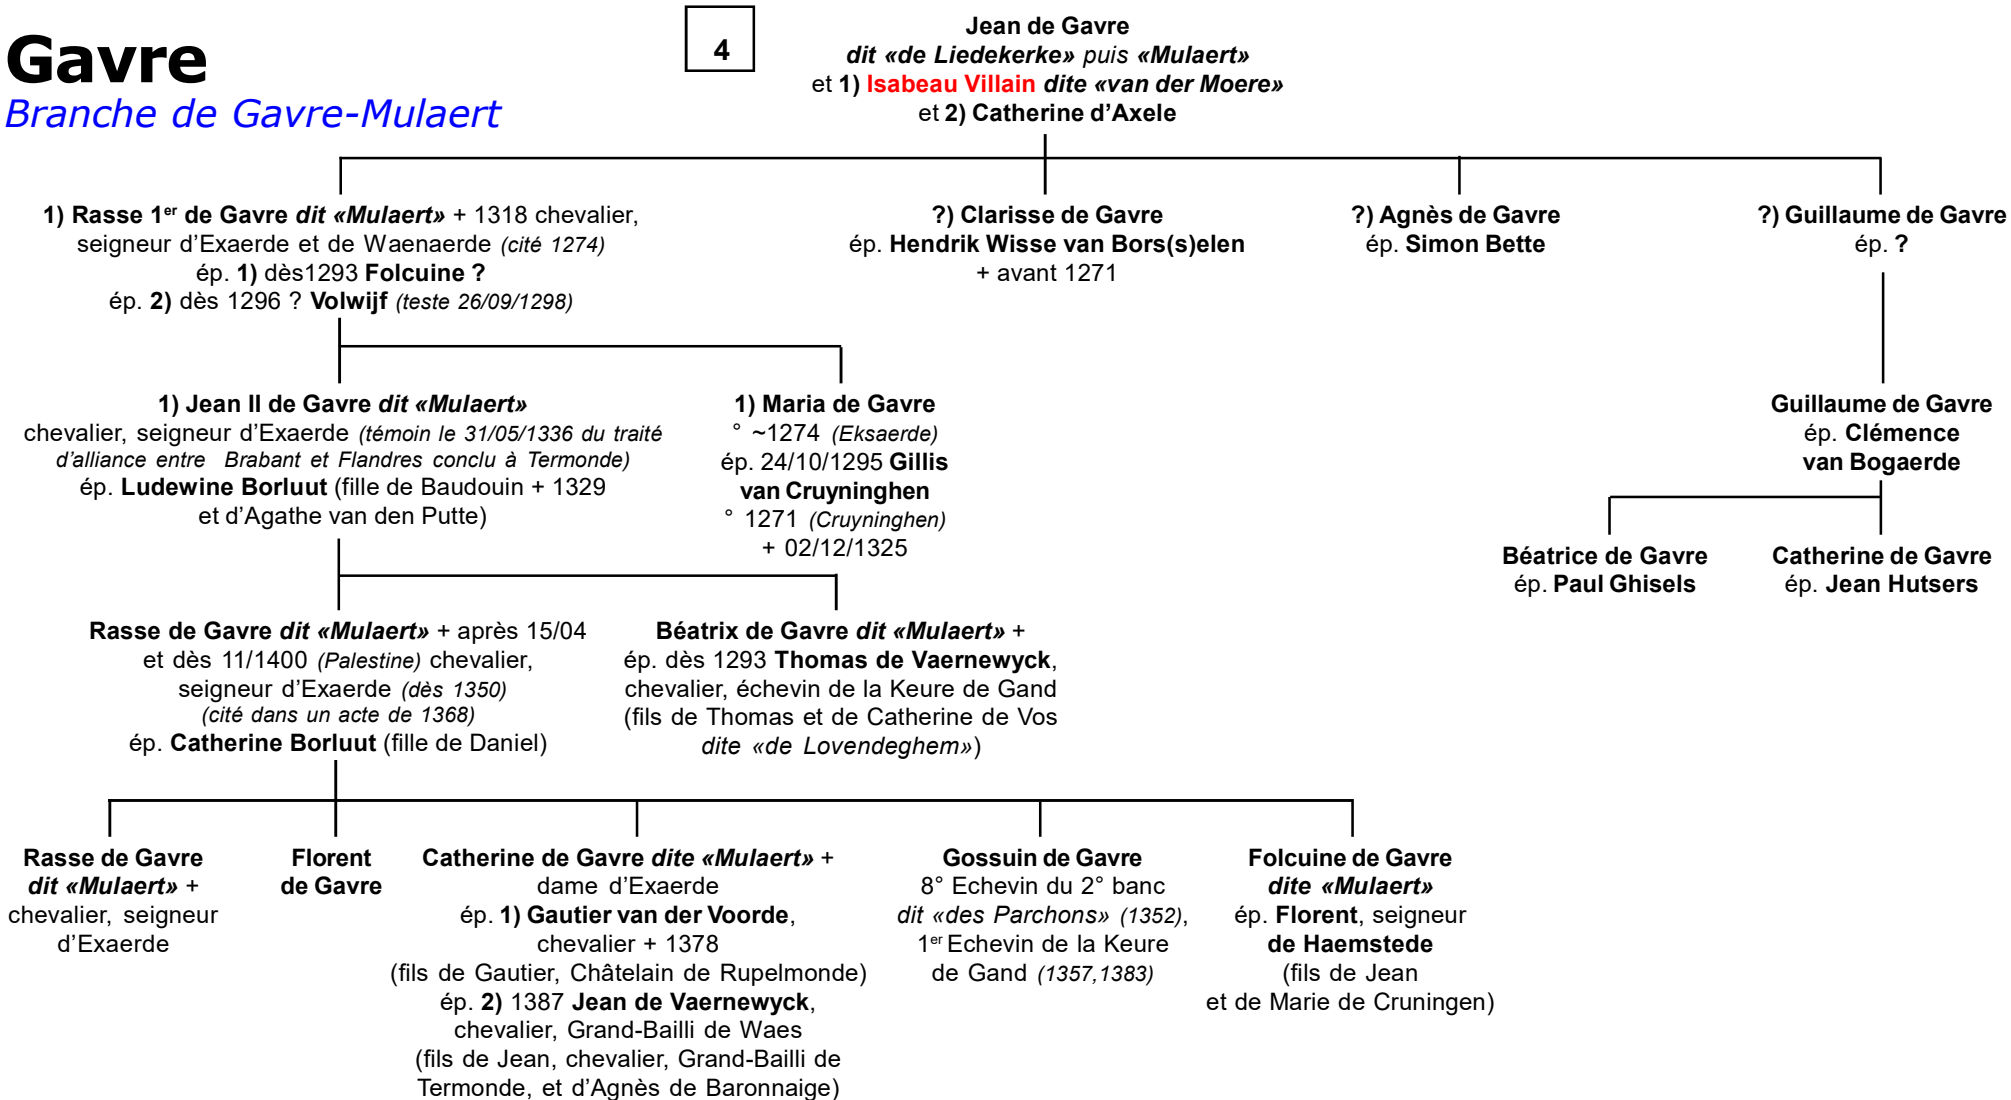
Gavre
Branche de Gavre-Mulaert

4

Jean de Gavre
dit «de Liedekerke» puis «Mulaert»
et 1) Isabeau Villain dite «van der Moere»
et 2) Catherine d'Axele

1) Rasse 1$^{er}$ de Gavre dit «Mulaert» + 1318 chevalier, seigneur d'Exaerde et de Waenaerde (cité 1274)
ép. 1) dès1293 Folcuine ?
ép. 2) dès 1296 ? Volwijf (teste 26/09/1298)

?) Clarisse de Gavre
ép. Hendrik Wisse van Bors(s)elen
+ avant 1271

?) Agnès de Gavre
ép. Simon Bette

?) Guillaume de Gavre
ép. ?

1) Jean II de Gavre dit «Mulaert»
chevalier, seigneur d'Exaerde (témoin le 31/05/1336 du traité d'alliance entre Brabant et Flandres conclu à Termonde)
ép. Ludewine Borluut (fille de Baudouin + 1329 et d'Agathe van den Putte)

1) Maria de Gavre
° ~1274 (Eksaerde)
ép. 24/10/1295 Gillis van Cruyninghen
° 1271 (Cruyninghen)
+ 02/12/1325

Guillaume de Gavre
ép. Clémence van Bogaerde

Béatrice de Gavre
ép. Paul Ghisels

Catherine de Gavre
ép. Jean Hutsers

Rasse de Gavre dit «Mulaert» + après 15/04 et dès 11/1400 (Palestine) chevalier, seigneur d'Exaerde (dès 1350)
(cité dans un acte de 1368)
ép. Catherine Borluut (fille de Daniel)

Béatrix de Gavre dit «Mulaert» +
ép. dès 1293 Thomas de Vaernewyck, chevalier, échevin de la Keure de Gand
(fils de Thomas et de Catherine de Vos dite «de Lovendeghem»)

Rasse de Gavre
dit «Mulaert» +
chevalier, seigneur d'Exaerde

Florent
de Gavre

Catherine de Gavre dite «Mulaert» +
dame d'Exaerde
ép. 1) Gautier van der Voorde, chevalier + 1378
(fils de Gautier, Châtelain de Rupelmonde)
ép. 2) 1387 Jean de Vaernewyck, chevalier, Grand-Bailli de Waes
(fils de Jean, chevalier, Grand-Bailli de Termonde, et d'Agnès de Baronnaige)

Gossuin de Gavre
8° Echevin du 2° banc
dit «des Parchons» (1352),
1$^{er}$ Echevin de la Keure de Gand (1357,1383)

Folcuine de Gavre
dite «Mulaert»
ép. Florent, seigneur de Haemstede
(fils de Jean et de Marie de Cruningen)